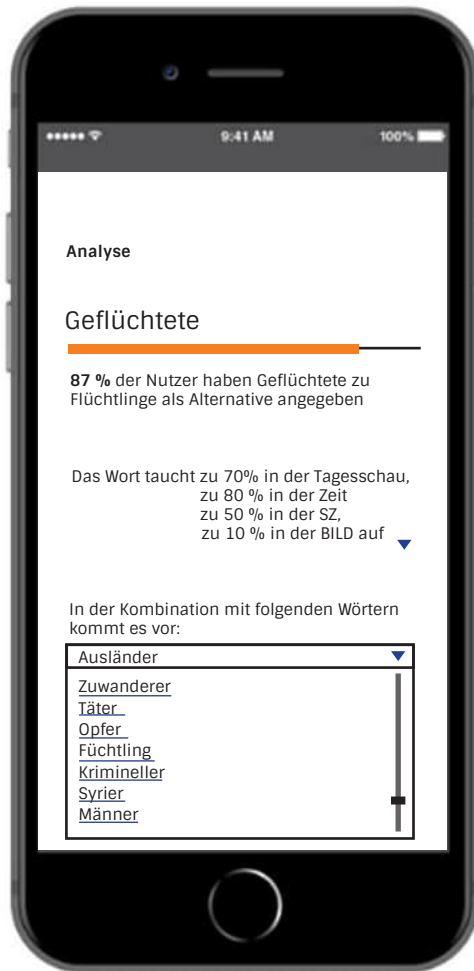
••••• 9:41 AM 100%

Analyse

Geflüchtete

**87 %** der Nutzer haben Geflüchtete zu Flüchtlinge als Alternative angegeben

Das Wort taucht zu 70% in der Tagesschau,
zu 80 % in der Zeit
zu 50 % in der SZ,
zu 10 % in der BILD auf

In der Kombination mit folgenden Wörtern kommt es vor:

Ausländer

Zuwanderer
Täter
Opfer
Füchtling
Krimineller
Syrier
Männer